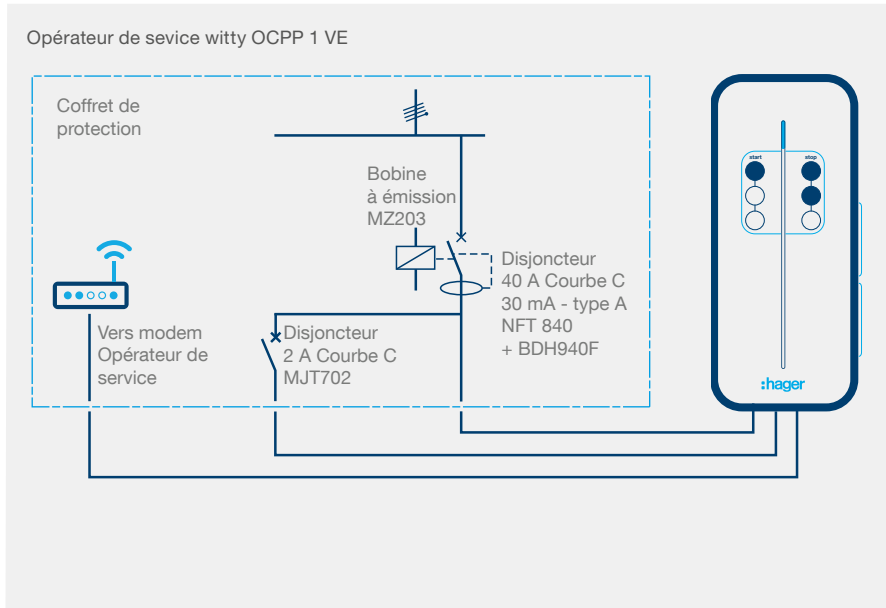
Opérateur de sevice witty OCPP 1 VE

Coffret de protection

Bobine à émission MZ203

Disjoncteur 40 A Courbe C 30 mA - type A NFT 840 + BDH940F

Vers modem Opérateur de service

Disjoncteur 2 A Courbe C MJT702

start

stop

:hager